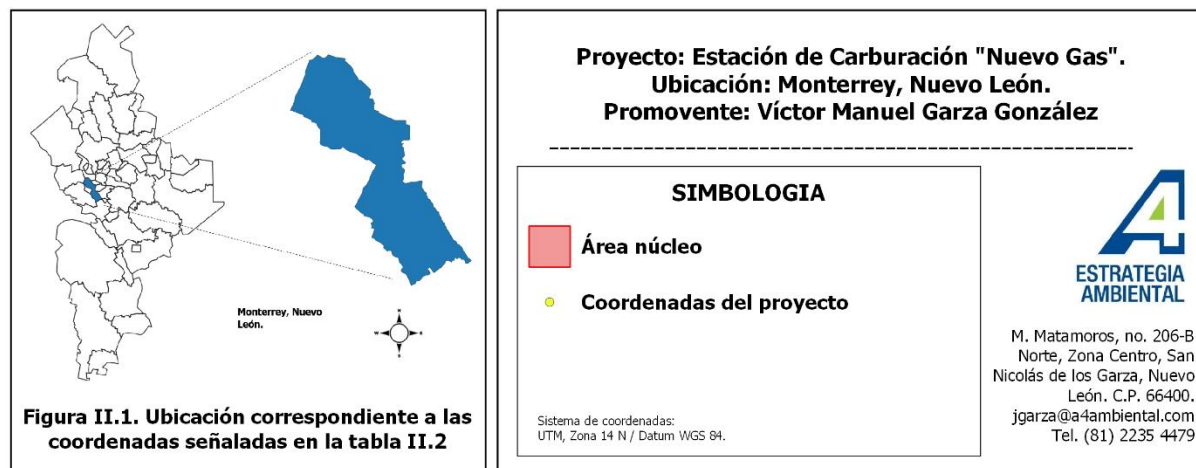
Monterrey, Nuevo León.

Figura II.1. Ubicación correspondiente a las coordenadas señaladas en la tabla II.2

Proyecto: Estación de Carburación "Nuevo Gas".
Ubicación: Monterrey, Nuevo León.
Promovente: Víctor Manuel Garza González

SIMBOLOGIA

Área núcleo

Coordenadas del proyecto

Sistema de coordenadas:
UTM, Zona 14 N / Datum WGS 84.

ESTRATEGIA AMBIENTAL

M. Matamoros, no. 206-B Norte, Zona Centro, San Nicolás de los Garza, Nuevo León. C.P. 66400.
jgarza@a4ambiental.com
Tel. (81) 2235 4479